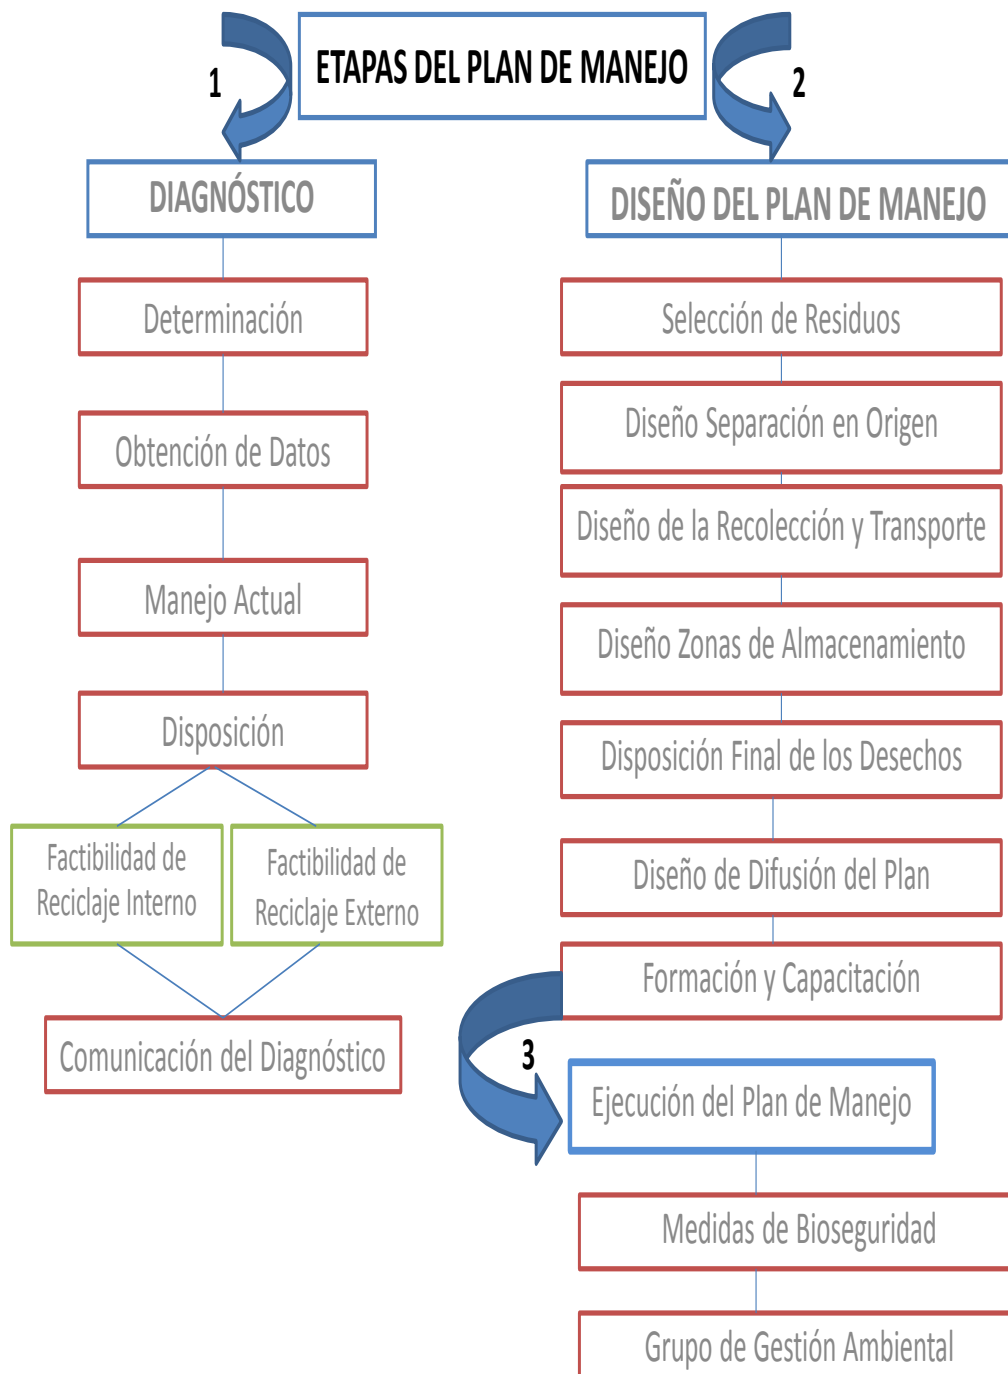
ETAPAS DEL PLAN DE MANEJO

1

2

DIAGNÓSTICO

Determinación

Obtención de Datos

Manejo Actual

Disposición

Factibilidad de Reciclaje Interno

Factibilidad de Reciclaje Externo

Comunicación del Diagnóstico

DISEÑO DEL PLAN DE MANEJO

Selección de Residuos

Diseño Separación en Origen

Diseño de la Recolección y Transporte

Diseño Zonas de Almacenamiento

Disposición Final de los Desechos

Diseño de Difusión del Plan

Formación y Capacitación

3

Ejecución del Plan de Manejo

Medidas de Bioseguridad

Grupo de Gestión Ambiental